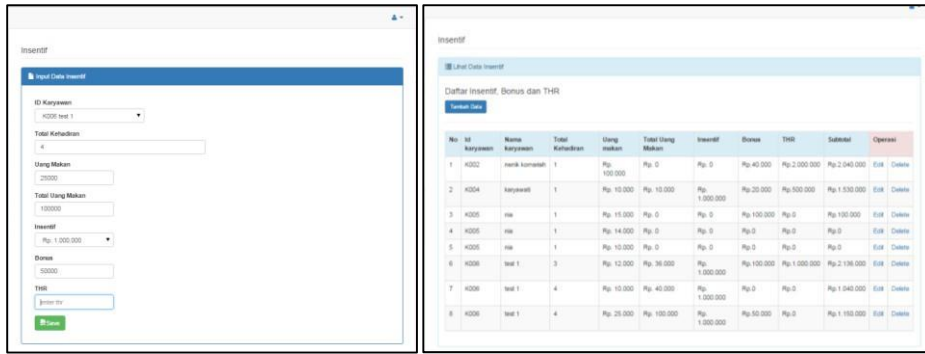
Insentif

Input Data Insentif

ID Karyawan

K006 test 1

Total Kehadiran

4

Uang Makan

25000

Total Uang Makan

100000

Insentif

Rp. 1.000.000

Bonus

50000

THR

Enter thr

Save

Insentif

Lihat Data Insentif

Daftar Insentif, Bonus dan THR

Tambah Data

| No | Id karyawan | Nama karyawan | Total Kehadiran | Uang makan | Total Uang Makan | Insentif | Bonus | THR | Subtotal | Operasi |
|---|---|---|---|---|---|---|---|---|---|---|
| 1 | K002 | nenik komelah | 1 | Rp. 100.000 | Rp. 0 | Rp. 0 | Rp.40.000 | Rp.2.000.000 | Rp.2.040.000 | Edit Delete |
| 2 | K004 | karyawati | 1 | Rp. 10.000 | Rp. 10.000 | Rp. 1.000.000 | Rp.20.000 | Rp.500.000 | Rp.1.530.000 | Edit Delete |
| 3 | K005 | nia | 1 | Rp. 15.000 | Rp. 0 | Rp. 0 | Rp.100.000 | Rp.0 | Rp.100.000 | Edit Delete |
| 4 | K005 | nia | 1 | Rp. 14.000 | Rp. 0 | Rp. 0 | Rp.0 | Rp.0 | Rp.0 | Edit Delete |
| 5 | K005 | nia | 1 | Rp. 10.000 | Rp. 0 | Rp. 0 | Rp.0 | Rp.0 | Rp.0 | Edit Delete |
| 6 | K006 | test 1 | 3 | Rp. 12.000 | Rp. 36.000 | Rp. 1.000.000 | Rp.100.000 | Rp.1.000.000 | Rp.2.136.000 | Edit Delete |
| 7 | K006 | test 1 | 4 | Rp. 10.000 | Rp. 40.000 | Rp. 1.000.000 | Rp.0 | Rp.0 | Rp.1.040.000 | Edit Delete |
| 8 | K006 | test 1 | 4 | Rp. 25.000 | Rp. 100.000 | Rp. 1.000.000 | Rp.50.000 | Rp.0 | Rp.1.150.000 | Edit Delete |